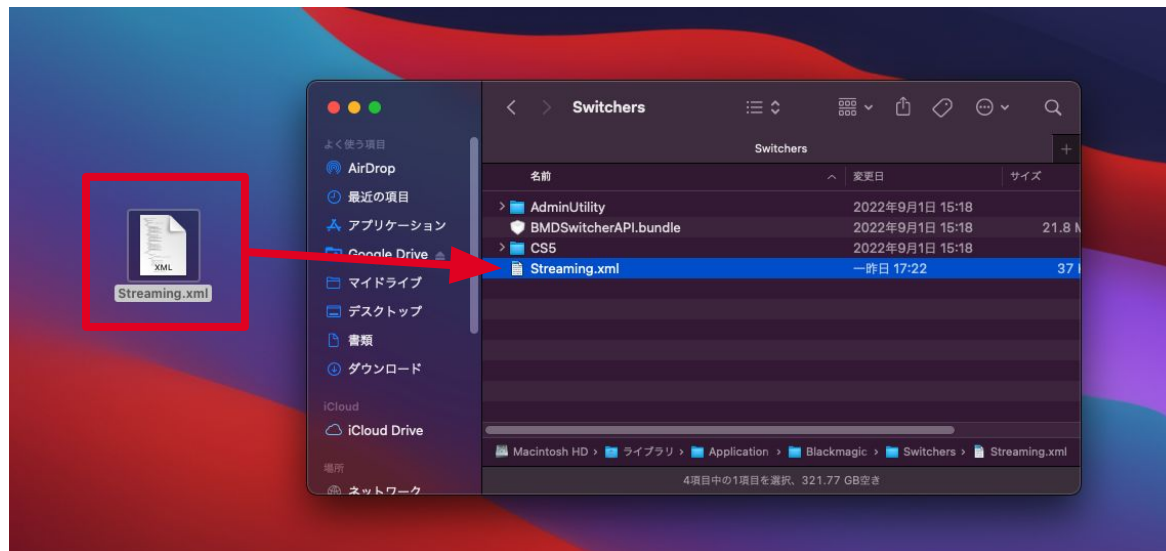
XML
Streaming.xml

よく使う項目
AirDrop
最近の項目
アプリケーション
Google Drive
マイドライブ
デスクトップ
書類
ダウンロード
iCloud
iCloud Drive
場所
ネットワーク

Switchers

Switchers

| 名前 | 変更日 | サイズ |
|---|---|---|
| AdminUtility | 2022年9月1日 15:18 | |
| BMDSwitcherAPI.bundle | 2022年9月1日 15:18 | 21.8 M |
| CS5 | 2022年9月1日 15:18 | |
| Streaming.xml | 一昨日 17:22 | 37 |

Macintosh HD › ライブラリ › Application › Blackmagic › Switchers › Streaming.xml

4項目中の1項目を選択、321.77 GB空き